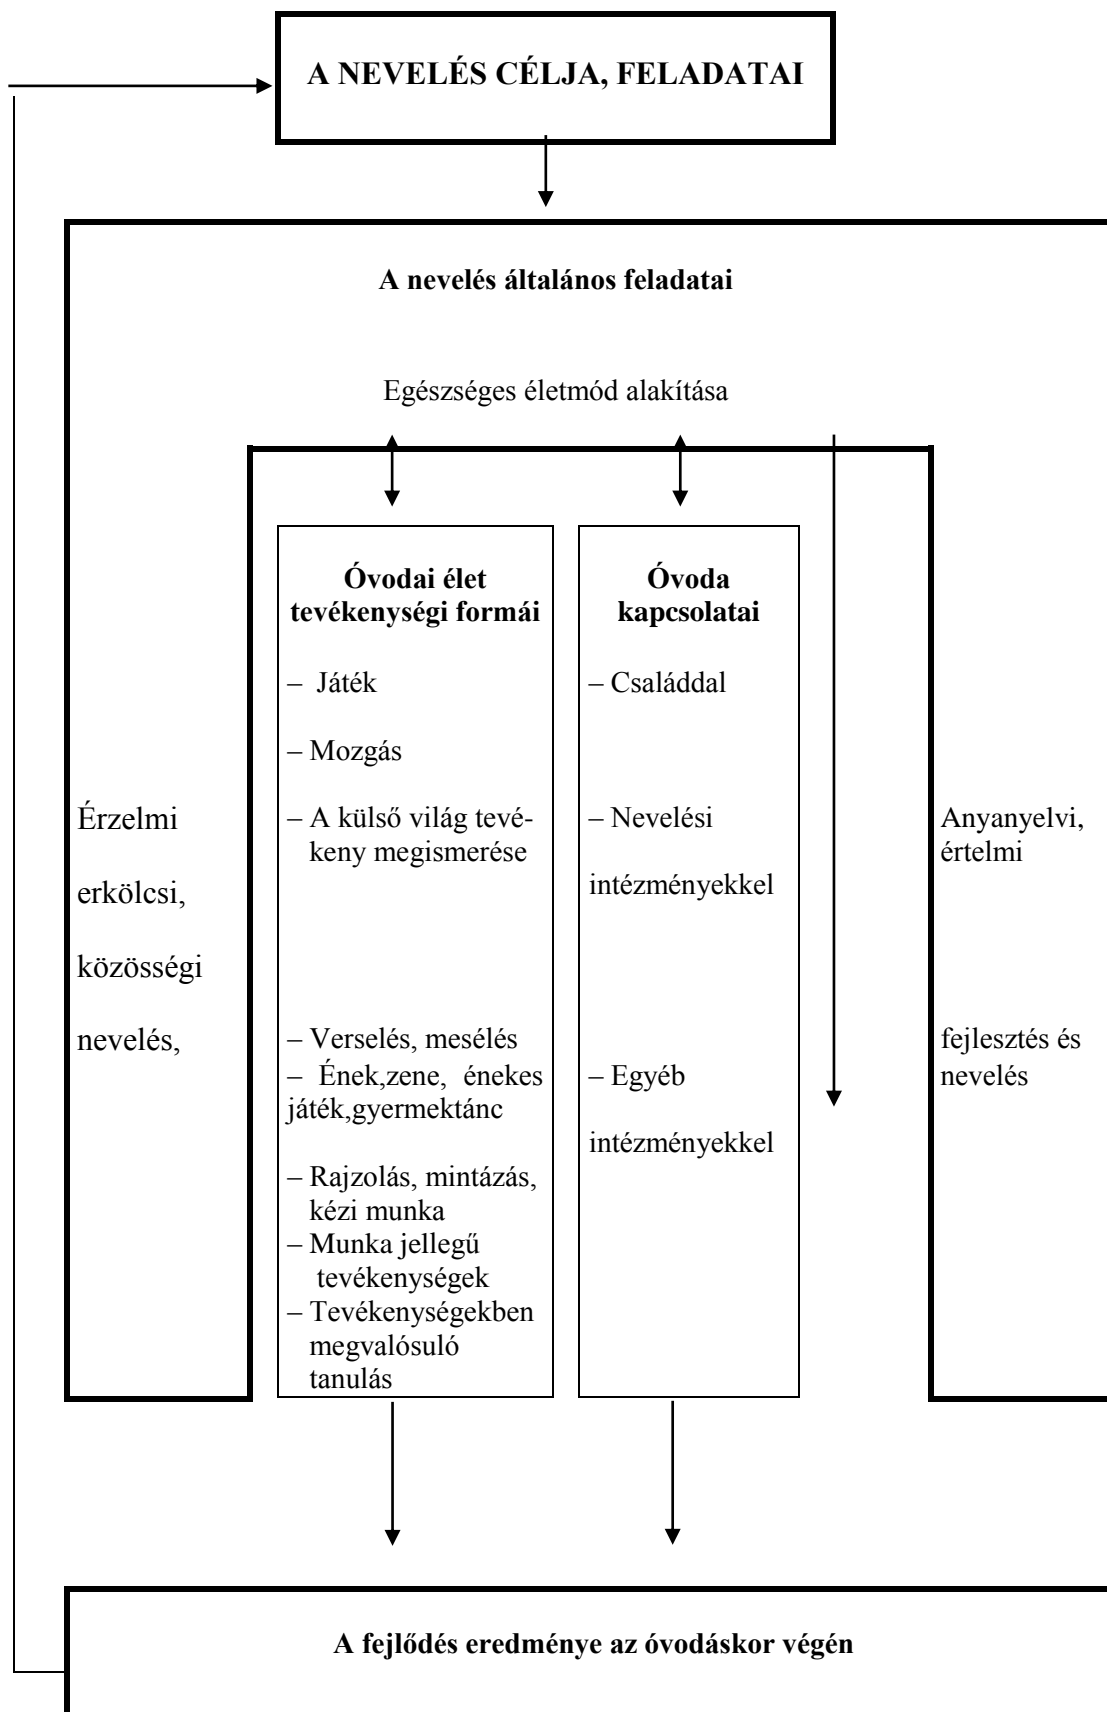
A NEVELÉS CÉLJA, FELADATAI

A nevelés általános feladatai

Egészséges életmód alakítása

Érzelmi erkölcsi, közösségi nevelés,

Óvodai élet tevékenységi formái

– Játék

– Mozgás

– A külső világ tevékeny megismerése

– Verselés, mesélés
– Ének,zene, énekes játék,gyermektánc

– Rajzolás, mintázás, kézi munka
– Munka jellegű tevékenységek
– Tevékenységekben megvalósuló tanulás

Óvoda kapcsolatai

– Családdal

– Nevelési intézményekkel

– Egyéb intézményekkel

Anyanyelvi, értelmi fejlesztés és nevelés

A fejlődés eredménye az óvodáskor végén